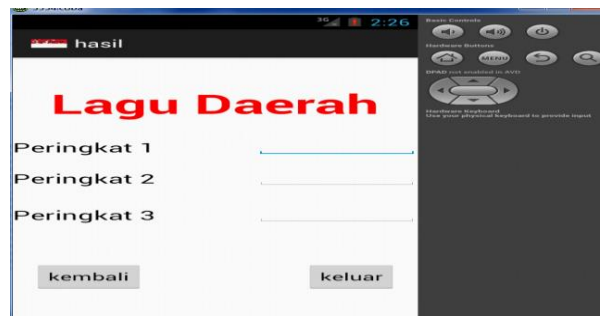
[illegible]

3G 2:26

hasil

Lagu Daerah

Peringkat 1

Peringkat 2

Peringkat 3

kembali

keluar

Basic Controls

Hardware Buttons

MENU

DPAD not enabled in AVD

Hardware Keyboard
Use your physical keyboard to provide input